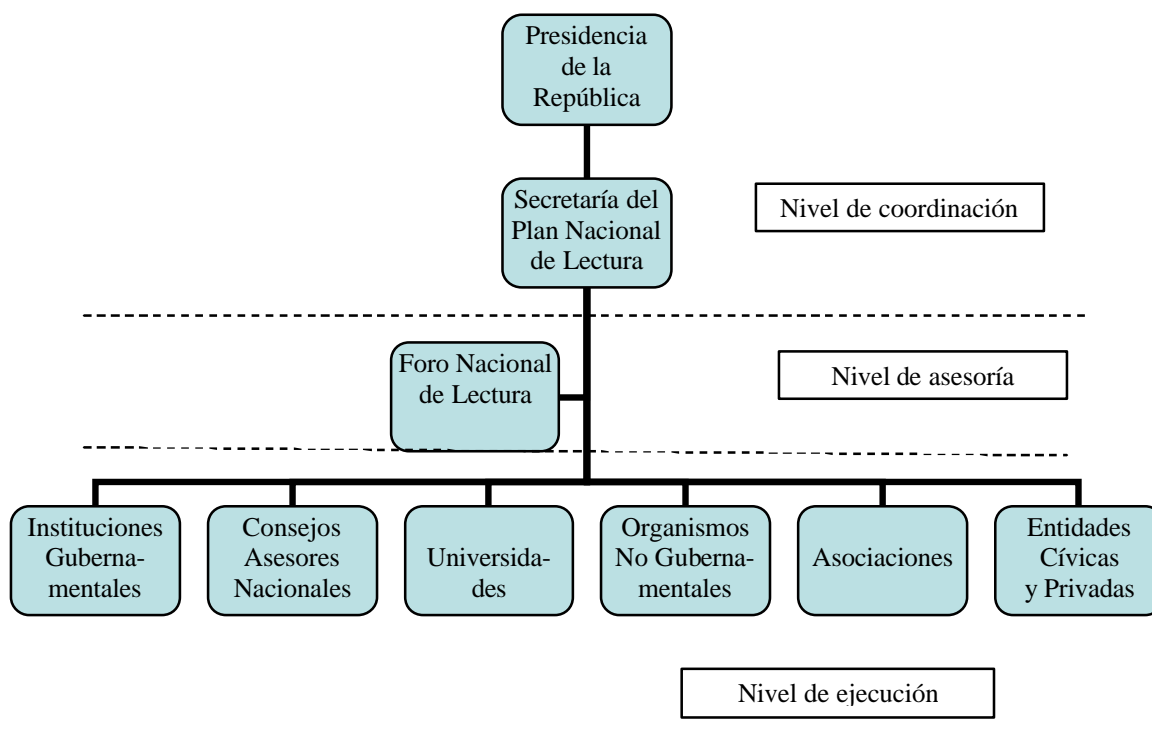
Presidencia de la República

Secretaría del Plan Nacional de Lectura

Nivel de coordinación

Foro Nacional de Lectura

Nivel de asesoría

Instituciones Gubernamentales

Consejos Asesores Nacionales

Universidades

Organismos No Gubernamentales

Asociaciones

Entidades Cívicas y Privadas

Nivel de ejecución